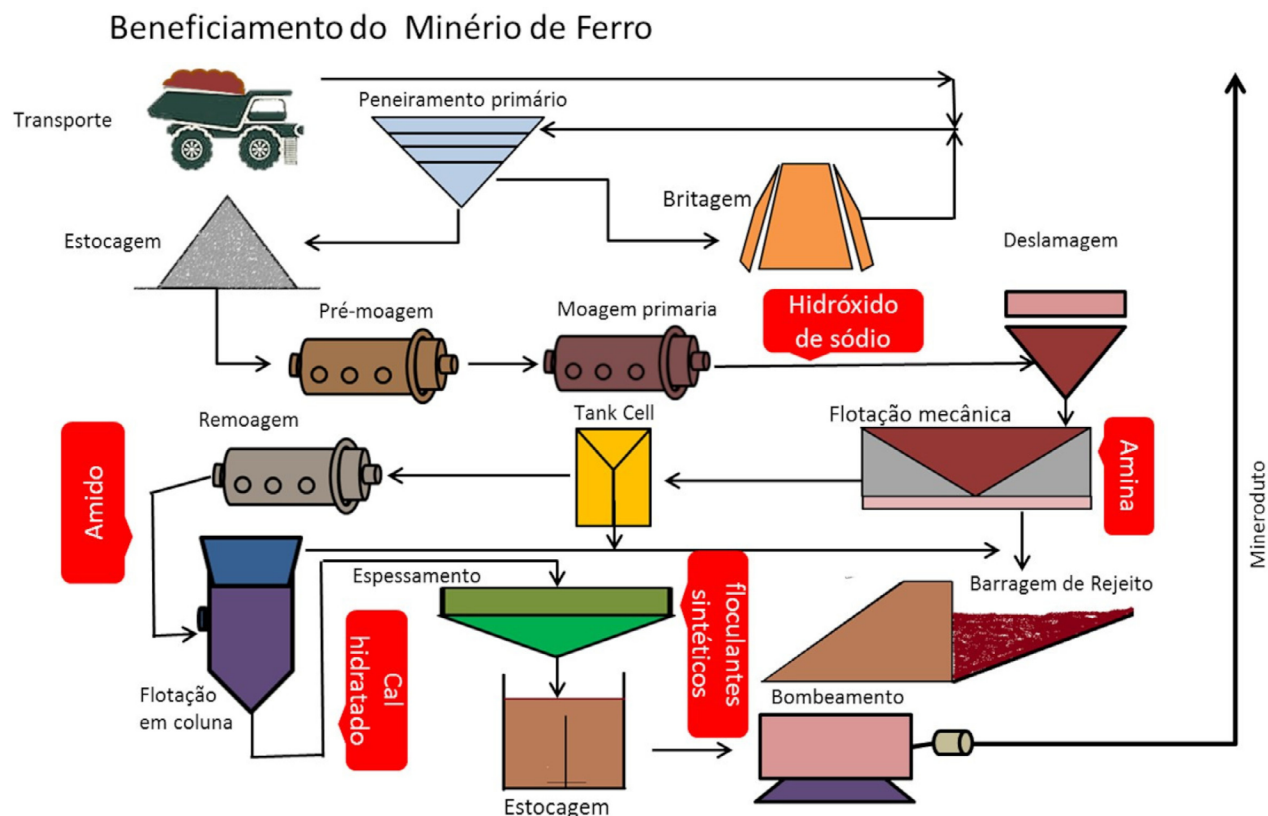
Beneficiamento do Minério de Ferro

Transporte

Peneiramento primário

Britagem

Estocagem

Deslamagem

Pré-moagem

Moagem primaria

Hidróxido de sódio

Remoagem

Tank Cell

Flotação mecânica

Amina

Amido

Espessamento

floculantes sintéticos

Barragem de Rejeito

Mineroduto

Cal hidratado

Flotação em coluna

Bombeamento

Estocagem